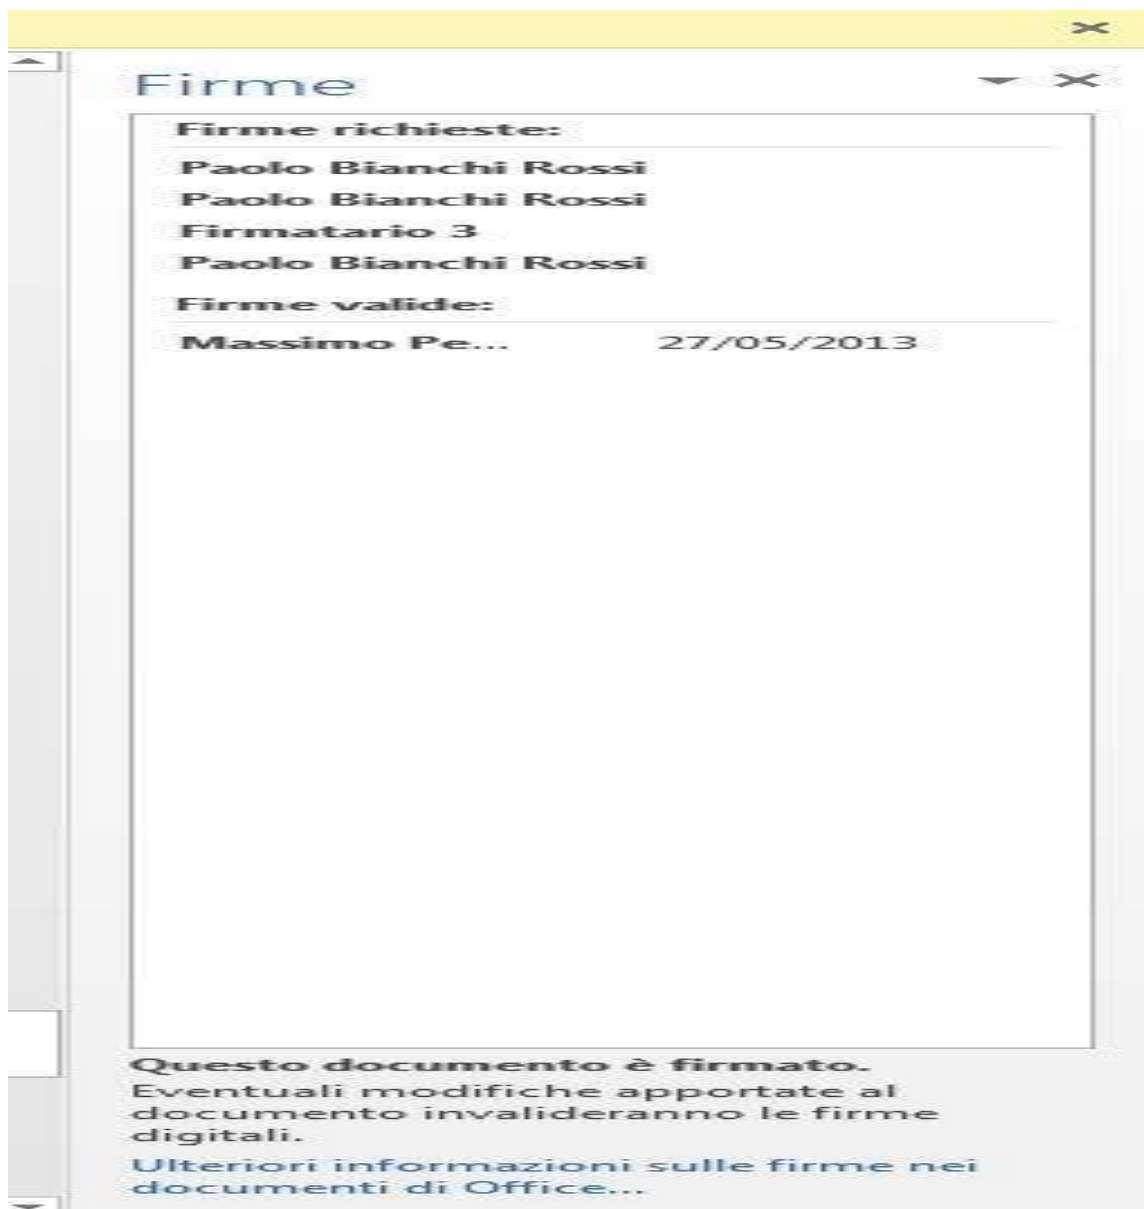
Firme

Firme richieste:

Paolo Bianchi Rossi

Paolo Bianchi Rossi

Firmatario 3

Paolo Bianchi Rossi

Firme valide:

Massimo Pe... 27/05/2013

Questo documento è firmato.

Eventuali modifiche apportate al documento invalideranno le firme digitali.

Ulteriori informazioni sulle firme nei documenti di Office...